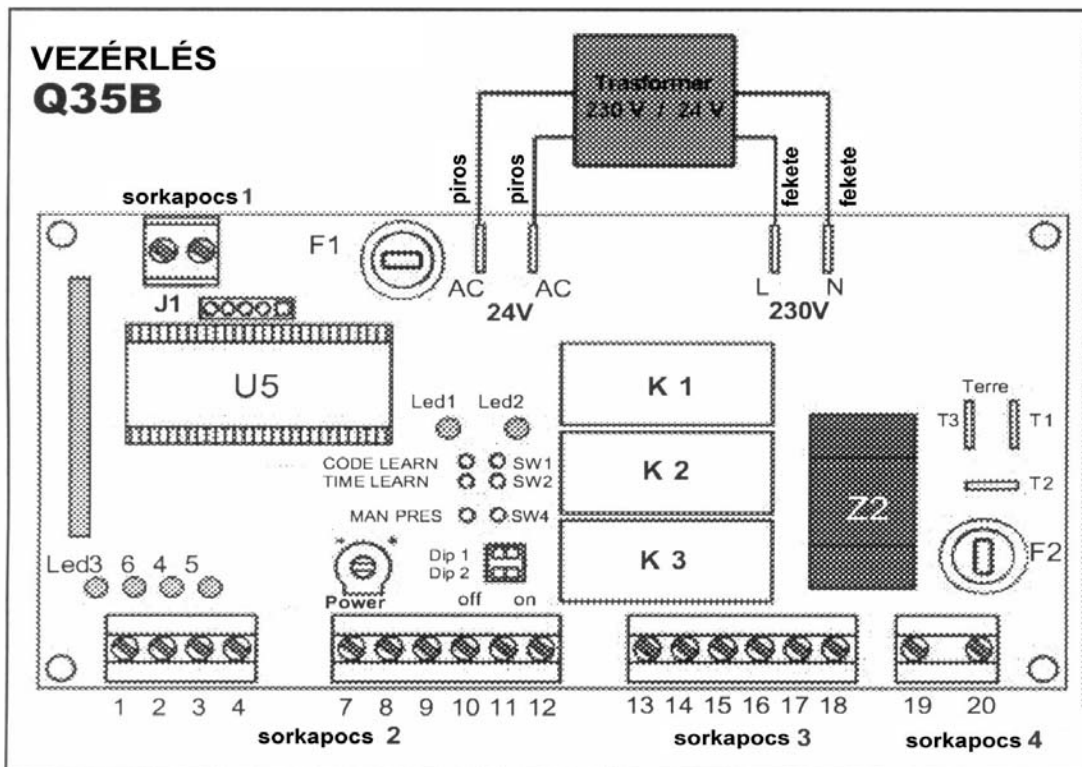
VEZÉRLÉS
Q35B

Trasformer
230 V / 24 V

piros
piros
fekete
fekete

sorkapocs 1

F1
AC
AC
24V
L
N
230V

J1

U5

Led1
Led2

K 1
K 2
K 3

Terre
T3
T1
T2

CODE LEARN
SW1
TIME LEARN
SW2
MAN PRES
SW4

Z2

Dip 1
Dip 2
off
on

F2

Led3
6
4
5

- +
Power

1 2 3 4
7 8 9 10 11 12
13 14 15 16 17 18
19 20

sorkapocs 2
sorkapocs 3
sorkapocs 4